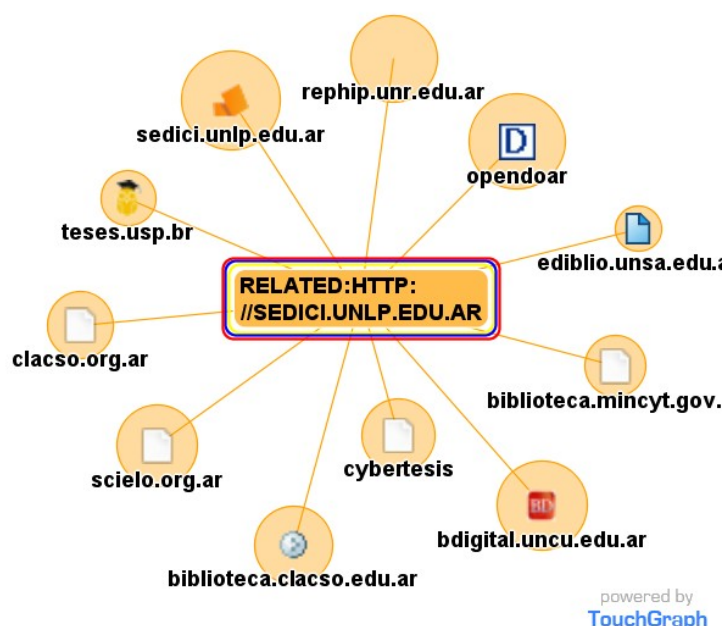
rephip.unr.edu.ar

sedici.unlp.edu.ar

opendoar

teses.usp.br

ediblio.unsa.edu.a

RELATED:HTTP: //SEDICI.UNLP.EDU.AR

clacso.org.ar

biblioteca.mincyt.gov.

scielo.org.ar

cybertesis

bdigital.uncu.edu.ar

biblioteca.clacso.edu.ar

powered by TouchGraph